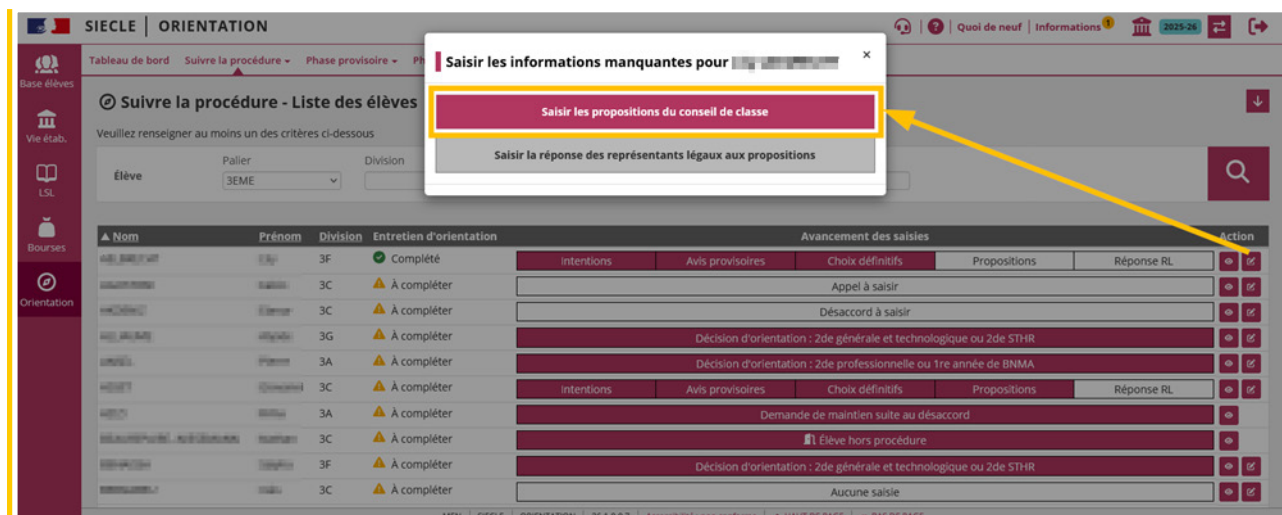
SIECLE | ORIENTATION

Quoi de neuf | Informations 1 | 2025-26

Base élèves
Vie étab.
LSL
Bourses
Orientation

Tableau de bord | Suivre la procédure ▾ | Phase provisoire ▾ | Ph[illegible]

Suivre la procédure - Liste des élèves

Veuillez renseigner au moins un des critères ci-dessous

Élève | Palier 3EME | Division

Saisir les informations manquantes pour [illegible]

Saisir les propositions du conseil de classe

Saisir la réponse des représentants légaux aux propositions

| ▲ Nom | Prénom | Division | Entretien d'orientation | Avancement des saisies | Action |
|---|---|---|---|---|---|
| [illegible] | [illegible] | 3F | Complété | Intentions · Avis provisoires · Choix définitifs · Propositions · Réponse RL | |
| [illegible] | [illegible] | 3C | À compléter | Appel à saisir | |
| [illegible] | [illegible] | 3C | À compléter | Désaccord à saisir | |
| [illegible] | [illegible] | 3G | À compléter | Décision d'orientation : 2de générale et technologique ou 2de STHR | |
| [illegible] | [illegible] | 3A | À compléter | Décision d'orientation : 2de professionnelle ou 1re année de BNMA | |
| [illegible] | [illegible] | 3C | À compléter | Intentions · Avis provisoires · Choix définitifs · Propositions · Réponse RL | |
| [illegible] | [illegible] | 3A | À compléter | Demande de maintien suite au désaccord | |
| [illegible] | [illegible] | 3C | À compléter | Élève hors procédure | |
| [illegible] | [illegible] | 3F | À compléter | Décision d'orientation : 2de générale et technologique ou 2de STHR | |
| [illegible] | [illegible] | 3C | À compléter | Aucune saisie | |